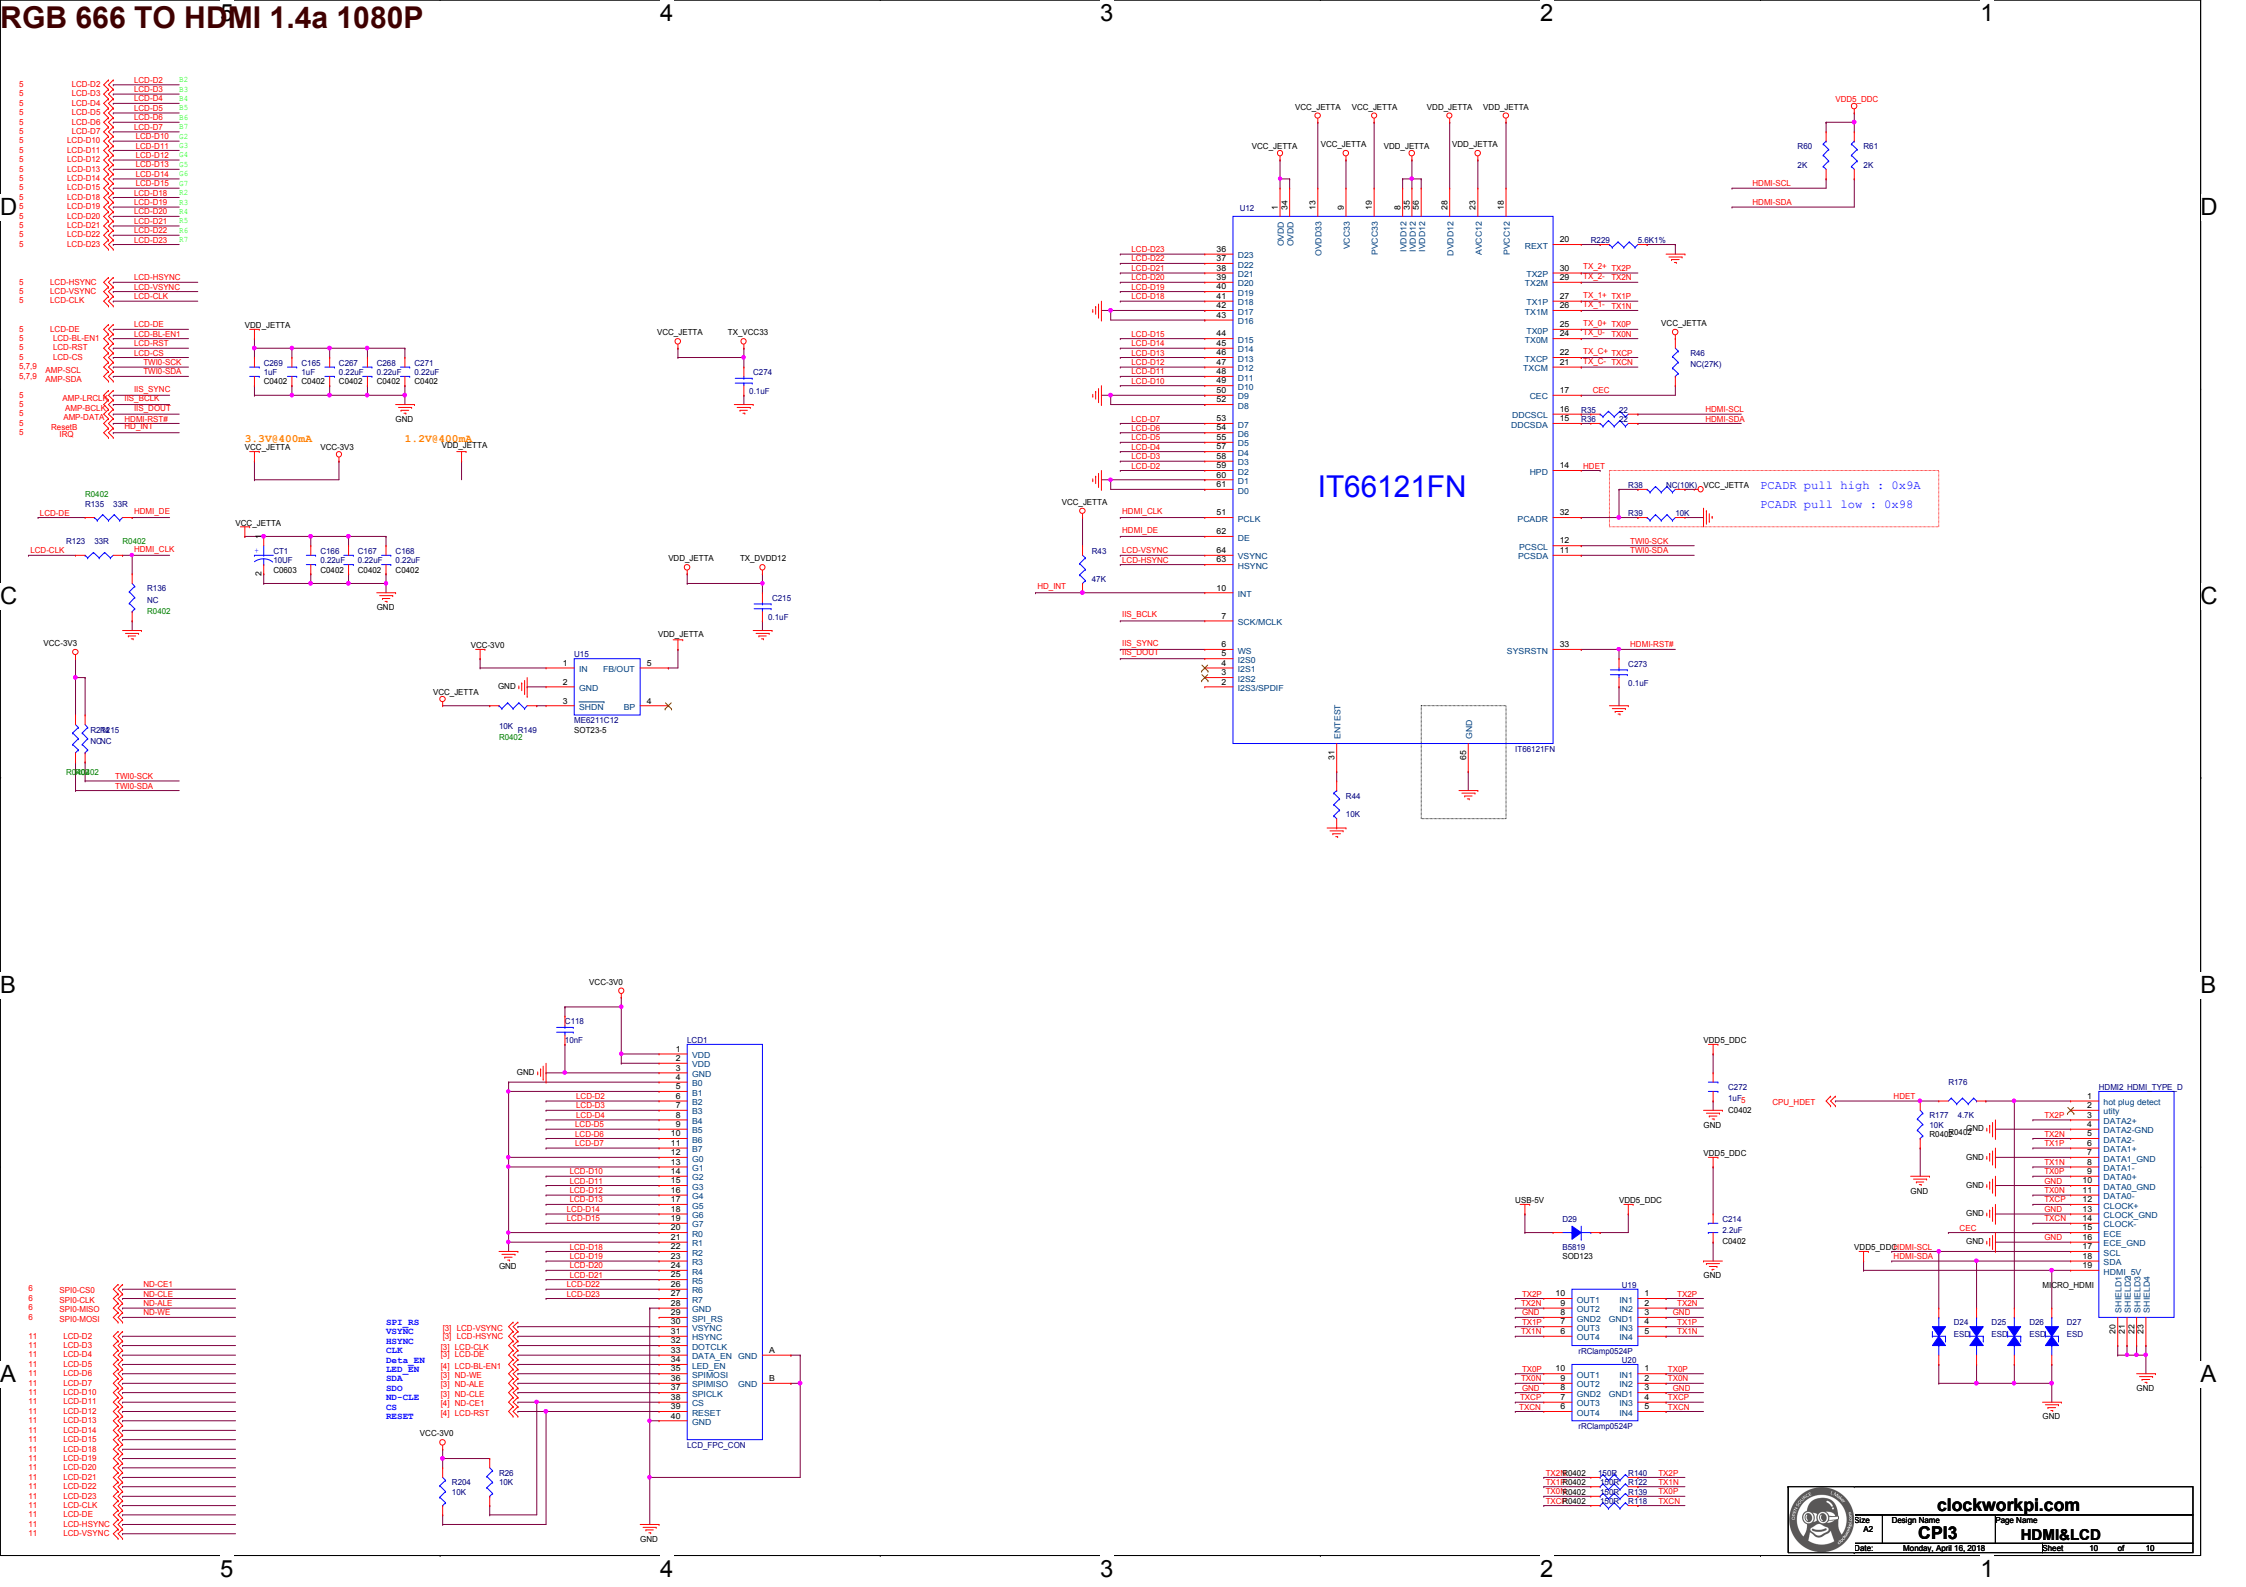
RGB 666 TO HDMI 1.4a 1080P

5 4 3 2 1

D C B A

LCD-D2 LCD-D3 LCD-D4 LCD-D5 LCD-D6 LCD-D7 LCD-D10 LCD-D11 LCD-D12 LCD-D13 LCD-D14 LCD-D15 LCD-D18 LCD-D19 LCD-D20 LCD-D21 LCD-D22 LCD-D23

LCD-HSYNC LCD-VSYNC LCD-CLK

LCD-DE LCD-BL-EN1 LCD-RST LCD-CS AMP-SCL AMP-SDA

AMP-LRCLK AMP-BCLK AMP-DATA ResetB IRQ

IIS_SYNC IIS_BCLK IIS_DOUT HDMI-RST# HD_INT TWI0-SCK TWI0-SDA

VDD_JETTA C269 1uF C0402 C165 1uF C0402 C267 0.22uF C0402 C268 0.22uF C0402 C271 0.22uF C0402 GND

VCC_JETTA TX_VCC33 C274 0.1uF

3.3V@400mA VCC_JETTA VCC-3V3

1.2V@400mA VDD_JETTA

R0402 R135 33R LCD-DE HDMI_DE

R123 33R R0402 LCD-CLK HDMI_CLK R136 NC R0402

VCC_JETTA CT1 10UF C0603 C166 0.22uF C0402 C167 0.22uF C0402 C168 0.22uF C0402 GND

VDD_JETTA TX_DVDD12 C215 0.1uF

VCC-3V3 R214 R215 NC NC R0402 R0402 TWI0-SCK TWI0-SDA

VCC-3V0 U15 IN FB/OUT GND SHDN BP ME6211C12 SOT23-5 VDD_JETTA VCC_JETTA 10K R149 R0402

U12 IT66121FN

VCC_JETTA VCC_JETTA VDD_JETTA VDD_JETTA VCC_JETTA VCC_JETTA VDD_JETTA VDD_JETTA

OVDD OVDD OVDD33 VCC33 PVCC33 IVDD12 IVDD12 IVDD12 DVDD12 AVCC12 PVCC12

D23 D22 D21 D20 D19 D18 D17 D16 D15 D14 D13 D12 D11 D10 D9 D8 D7 D6 D5 D4 D3 D2 D1 D0

PCLK DE VSYNC HSYNC INT SCK/MCLK WS I2S0 I2S1 I2S2 I2S3/SPDIF

REXT TX2P TX2M TX1P TX1M TX0P TX0M TXCP TXCM CEC DDCSCL DDCSDA HPD PCADR PCSCL PCSDA SYSRSTN ENTEST GND

R229 5.6K1% TX_2+ TX2P TX_2- TX2N TX_1+ TX1P TX_1- TX1N TX_0+ TX0P TX_0- TX0N TX_C+ TXCP TX_C- TXCN CEC R35 22 R36 22 HDMI-SCL HDMI-SDA HDET

VCC_JETTA R46 NC(27K)

R38 NC(10K) VCC_JETTA R39 10K
PCADR pull high : 0x9A
PCADR pull low : 0x98

TWI0-SCK TWI0-SDA HDMI-RST# C273 0.1uF

R43 47K HD_INT R44 10K IT66121FN

VDD5_DDC R60 2K R61 2K HDMI-SCL HDMI-SDA

VCC-3V0 C118 10nF LCD1 LCD_FPC_CON
VDD VDD GND GND B0 B1 B2 B3 B4 B5 B6 B7 G0 G1 G2 G3 G4 G5 G6 G7 R0 R1 R2 R3 R4 R5 R6 R7 GND SPI_RS VSYNC HSYNC DOTCLK DATA_EN LED_EN SPIMOSI SPIMISO SPICLK CS RESET GND GND GND A B

SPI_RS VSYNC HSYNC CLK Deta_EN LED_EN SDA SDO ND-CLE CS RESET

SPI0-CS0 SPI0-CLK SPI0-MISO SPI0-MOSI ND-CE1 ND-CLE ND-ALE ND-WE

ND-WE ND-ALE ND-CLE ND-CE1

VCC-3V0 R204 10K R26 10K GND

VDD5_DDC C272 1uF C0402 GND VDD5_DDC C214 2.2uF C0402 GND

USB-5V D29 B5819 SOD123 VDD5_DDC

U19 OUT1 OUT2 GND2 OUT3 OUT4 IN1 IN2 GND1 IN3 IN4 rRClamp0524P
U20 rRClamp0524P

R0402 150R R140 R122 R139 R118

CPU_HDET HDET R176 R177 10K 4.7K R0402 R0402

HDMI2 HDMI_TYPE_D hot plug detect utility DATA2+ DATA2-GND DATA2- DATA1+ DATA1_GND DATA1- DATA0+ DATA0_GND DATA0- CLOCK+ CLOCK_GND CLOCK- ECE ECE_GND SCL SDA HDMI_5V SHIELD1 SHIELD2 SHIELD3 SHIELD4 MICRO_HDMI

D24 ESD D25 ESD D26 ESD D27 ESD GND

clockworkpi.com
Size A2 Design Name CPI3 Page Name HDMI&LCD
Date: Monday, April 16, 2018 Sheet 10 of 10